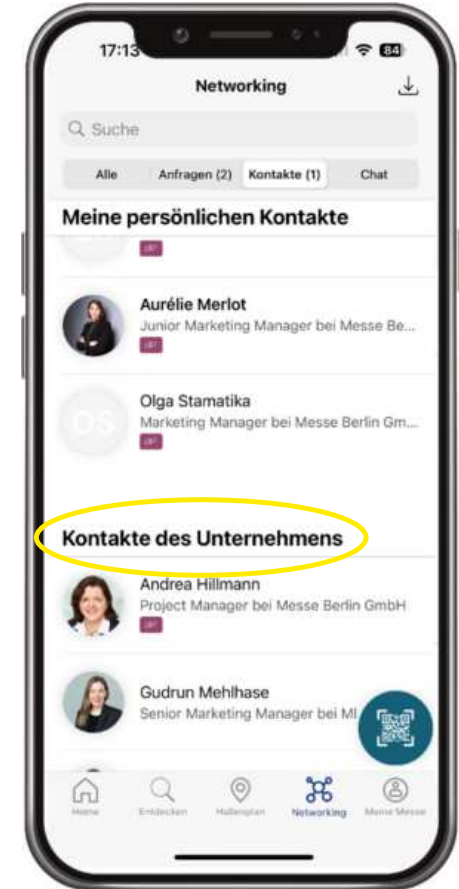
17:13

84

Networking

Suche

Alle
Anfragen (2)
Kontakte (1)
Chat

Meine persönlichen Kontakte

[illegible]

Aurélie Merlot
Junior Marketing Manager bei Messe Be...
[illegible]

OS
Olga Stamatika
Marketing Manager bei Messe Berlin Gm...
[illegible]

Kontakte des Unternehmens

Andrea Hillmann
Project Manager bei Messe Berlin GmbH
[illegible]

Gudrun Mehlhase
Senior Marketing Manager bei M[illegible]

Home
Entdecken
Hallenplan
Networking
Meine Messe